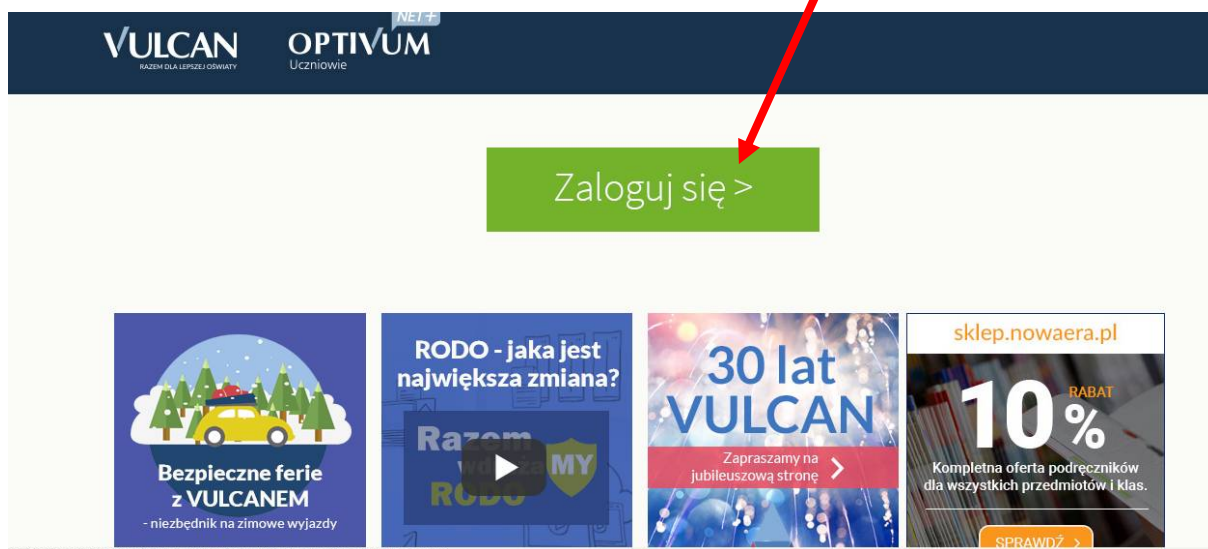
VULCAN
RAZEM DLA LEPSZEJ OŚWIATY

OPTIVUM NET+
Uczniowie

Zaloguj się >

Bezpieczne ferie z VULCANEM
- niezbędnik na zimowe wyjazdy

RODO - jaka jest największa zmiana?
Razem wdrażaMY RODO

30 lat VULCAN
Zapraszamy na jubileuszową stronę >

sklep.nowaera.pl
RABAT 10%
Kompletna oferta podręczników dla wszystkich przedmiotów i klas.
SPRAWDŹ >